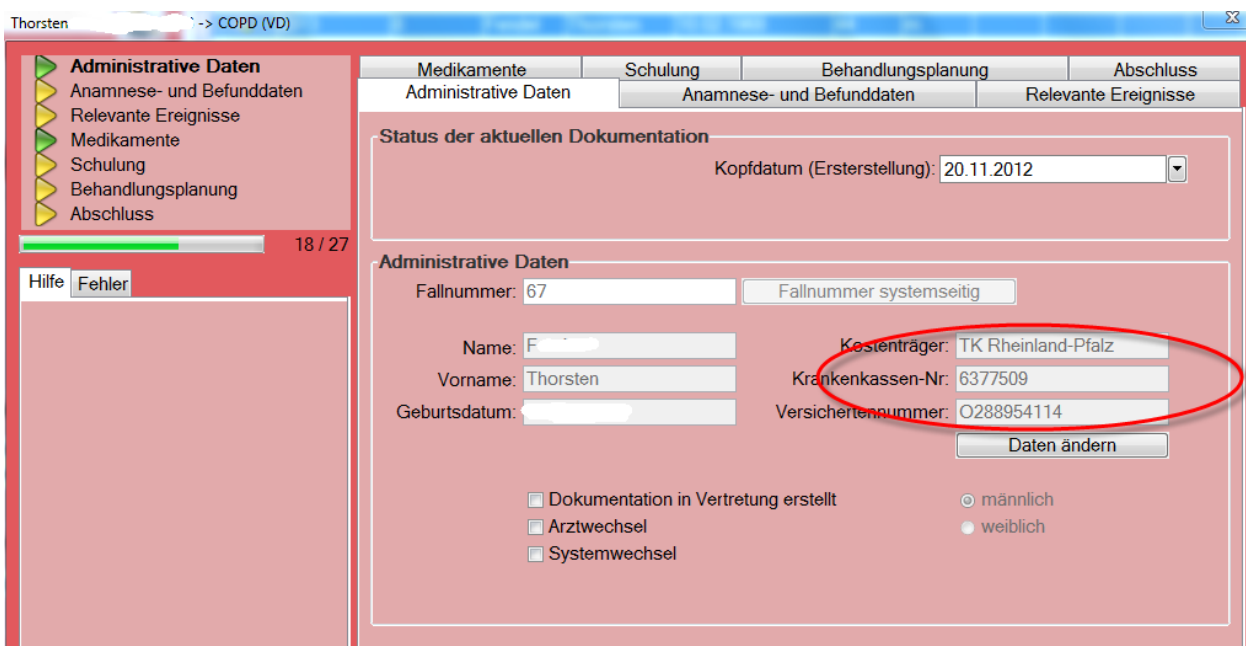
Thorsten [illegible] -> COPD (VD)

Administrative Daten
Anamnese- und Befunddaten
Relevante Ereignisse
Medikamente
Schulung
Behandlungsplanung
Abschluss

18 / 27

Hilfe Fehler

Medikamente | Schulung | Behandlungsplanung | Abschluss
Administrative Daten | Anamnese- und Befunddaten | Relevante Ereignisse

Status der aktuellen Dokumentation
Kopfdatum (Ersterstellung): 20.11.2012

Administrative Daten
Fallnummer: 67
Fallnummer systemseitig

Name: F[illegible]
Vorname: Thorsten
Geburtsdatum: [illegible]

Kostenträger: TK Rheinland-Pfalz
Krankenkassen-Nr: 6377509
Versichertennummer: O288954114
Daten ändern

Dokumentation in Vertretung erstellt
Arztwechsel
Systemwechsel

männlich
weiblich